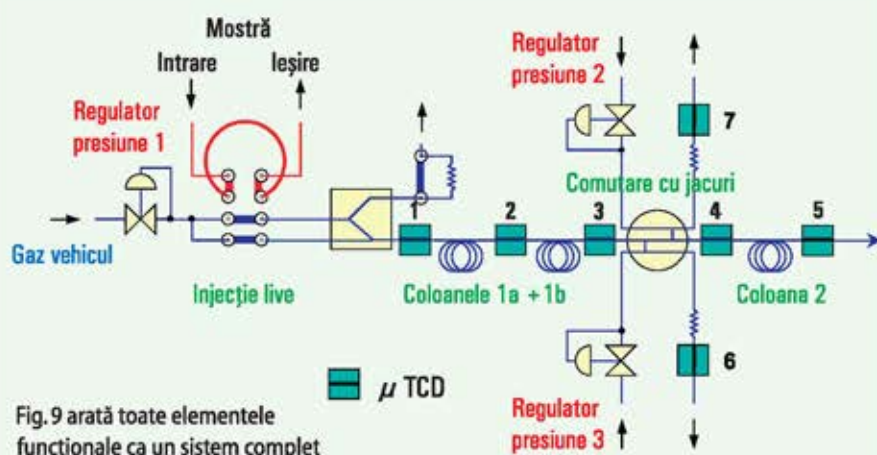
Mostră
Intrare
Ieşire
Regulator presiune 1
Regulator presiune 2
7
Comutare cu jacuri
1
2
3
4
5
Gaz vehicul
Injecţie live
Coloanele 1a + 1b
Coloana 2
6
$\mu$ TCD
Regulator presiune 3

Fig. 9 arată toate elementele functionale ca un sistem complet